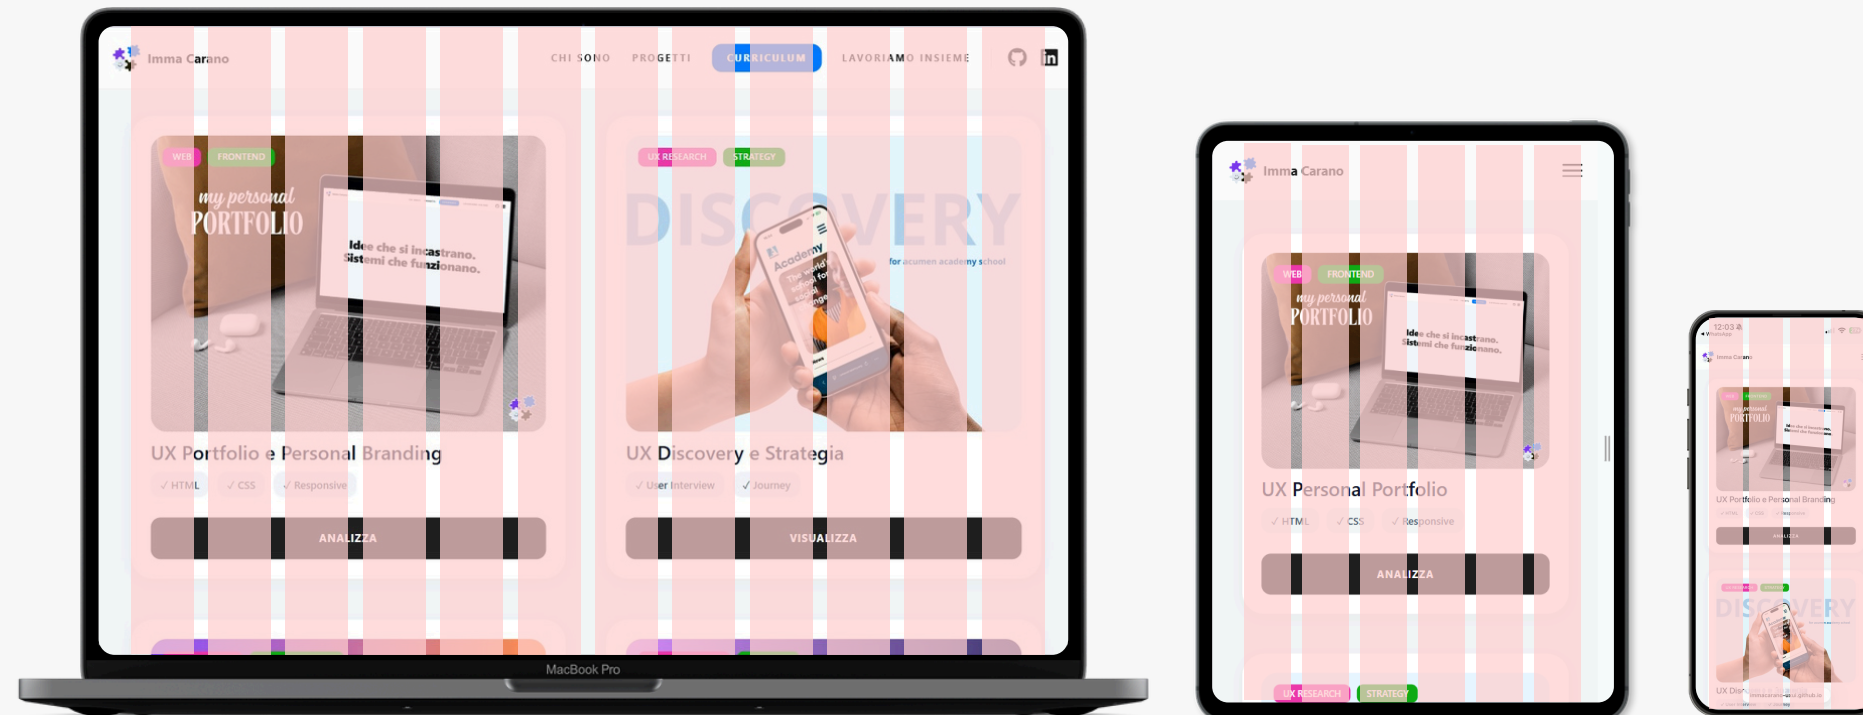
Imma Carano

CHI SONO PROGETTI CURRICULUM LAVORIAMO INSIEME

WEB FRONTEND

my personal PORTFOLIO

Idee che si incastrano. Sistemi che funzionano.

UX Portfolio e Personal Branding

✓ HTML ✓ CSS ✓ Responsive

ANALIZZA

UX RESEARCH STRATEGY

DISCOVERY

for acumen academy school

Academy

UX Discovery e Strategia

✓ User Interview ✓ Journey

VISUALIZZA

MacBook Pro

Imma Carano

WEB FRONTEND

my personal PORTFOLIO

Idee che si incastrano. Sistemi che funzionano.

UX Personal Portfolio

✓ HTML ✓ CSS ✓ Responsive

ANALIZZA

UX RESEARCH STRATEGY

12:03

Imma Carano

my personal PORTFOLIO

UX Portfolio e Personal Branding

ANALIZZA

DISCOVERY

UX Disc